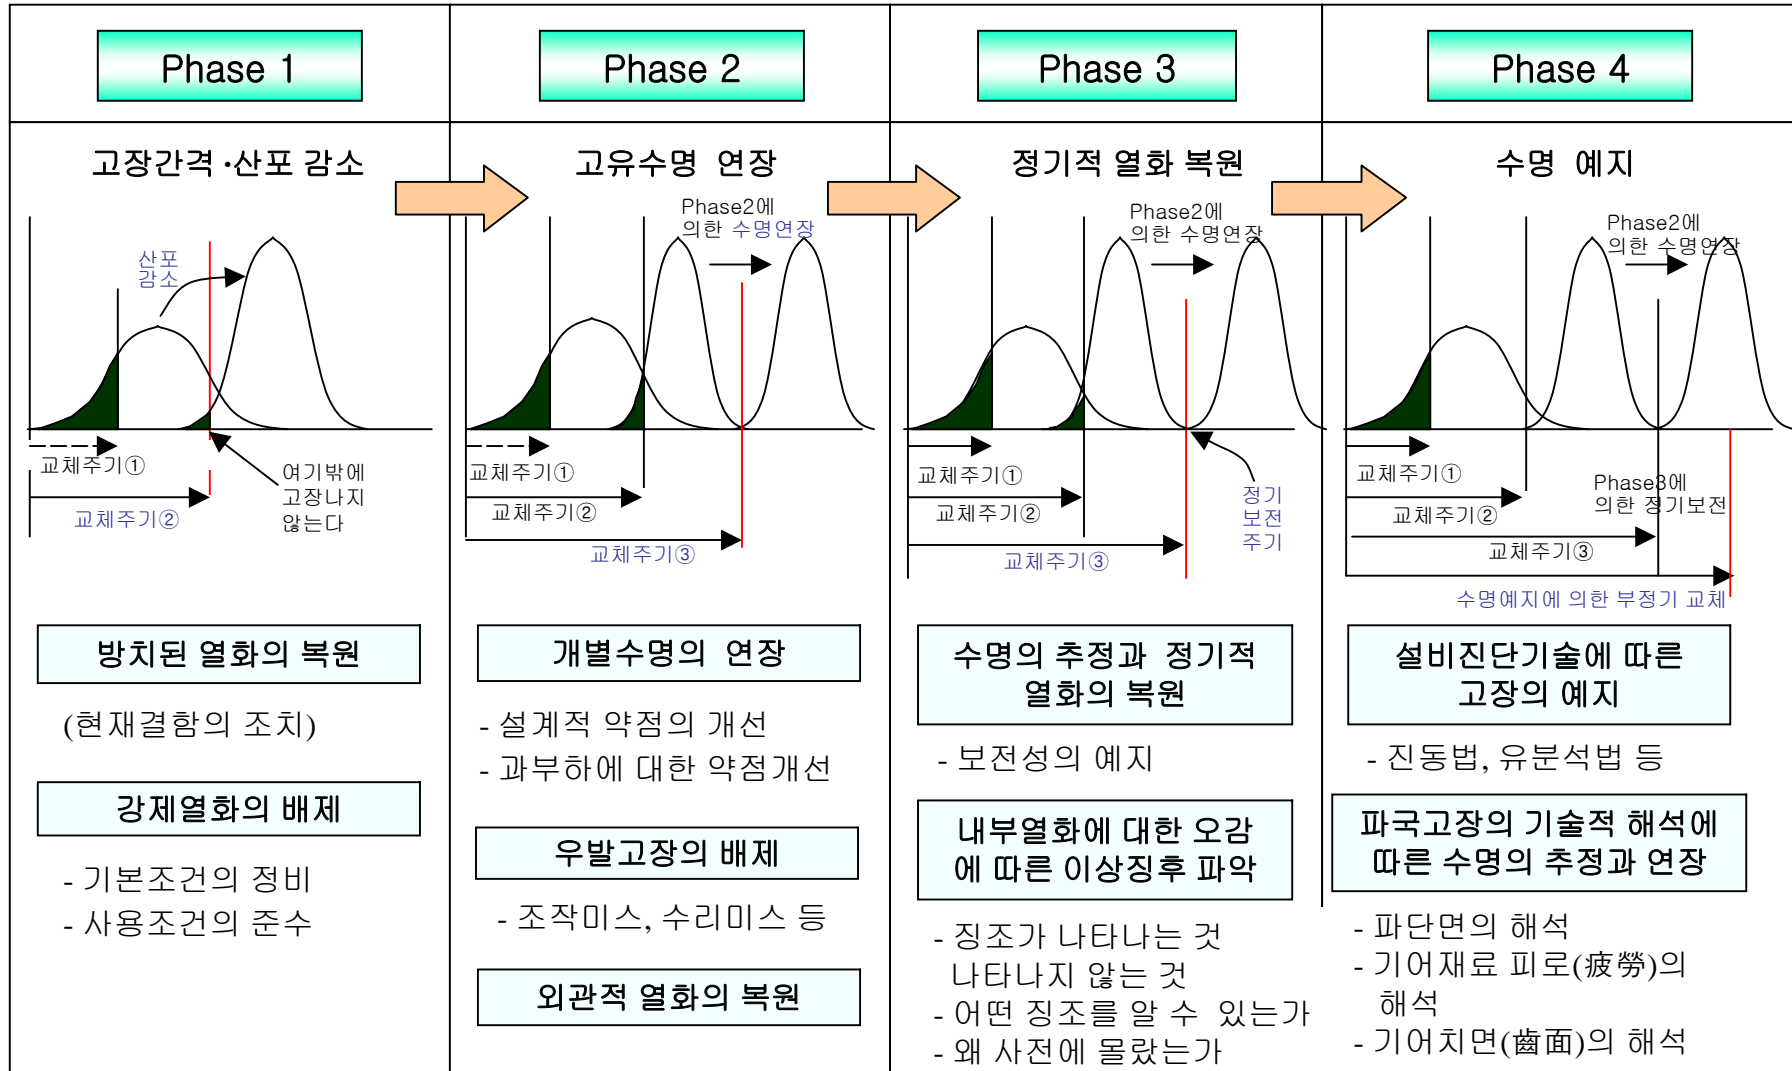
Phase 1

고장간격 ·산포 감소

산포 감소

교체주기①

교체주기②

여기밖에 고장나지 않는다

방치된 열화의 복원

(현재결함의 조치)

강제열화의 배제

- 기본조건의 정비
- 사용조건의 준수

Phase 2

고유수명 연장

Phase2에 의한 수명연장

교체주기①

교체주기②

교체주기③

개별수명의 연장

- 설계적 약점의 개선
- 과부하에 대한 약점개선

우발고장의 배제

- 조작미스, 수리미스 등

외관적 열화의 복원

Phase 3

정기적 열화 복원

Phase2에 의한 수명연장

교체주기①

교체주기②

교체주기③

정기 보전 주기

수명의 추정과 정기적 열화의 복원

- 보전성의 예지

내부열화에 대한 오감에 따른 이상징후 파악

- 징조가 나타나는 것 나타나지 않는 것
- 어떤 징조를 알 수 있는가
- 왜 사전에 몰랐는가

Phase 4

수명 예지

Phase2에 의한 수명연장

교체주기①

교체주기②

교체주기③

Phase3에 의한 정기보전

수명예지에 의한 부정기 교체

설비진단기술에 따른 고장의 예지

- 진동법, 유분석법 등

파국고장의 기술적 해석에 따른 수명의 추정과 연장

- 파단면의 해석
- 기어재료 피로(疲勞)의 해석
- 기어치면(齒面)의 해석